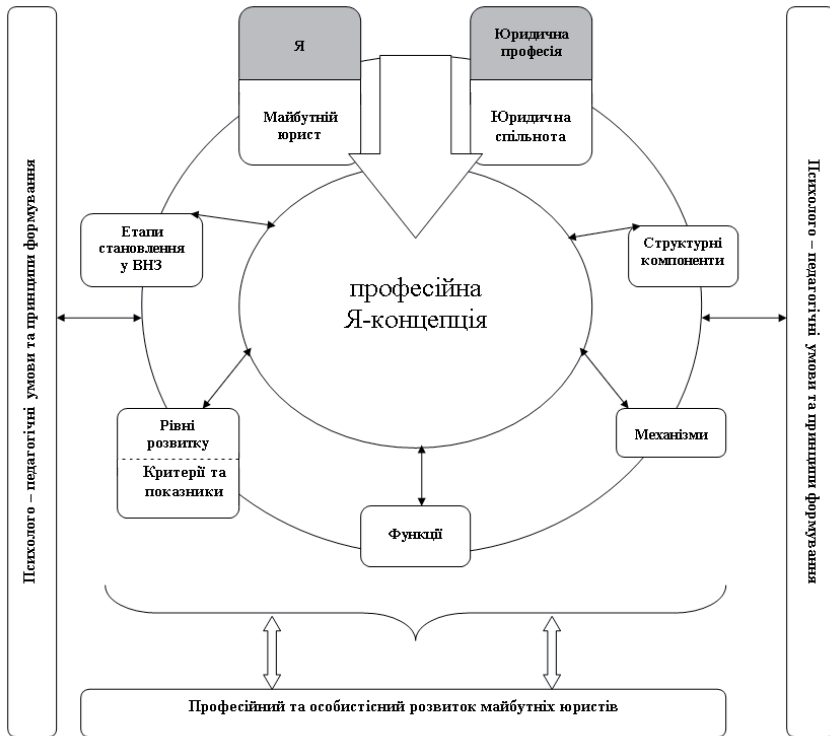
Психолого – педагогічні умови та принципи формування

Я

Майбутній юрист

Юридична професія

Юридична спільнота

Етапи становлення у ВНЗ

Структурні компоненти

професійна Я-концепція

Рівні розвитку

Критерії та показники

Механізми

Функції

Психолого – педагогічні умови та принципи формування

Професійний та особистісний розвиток майбутніх юристів